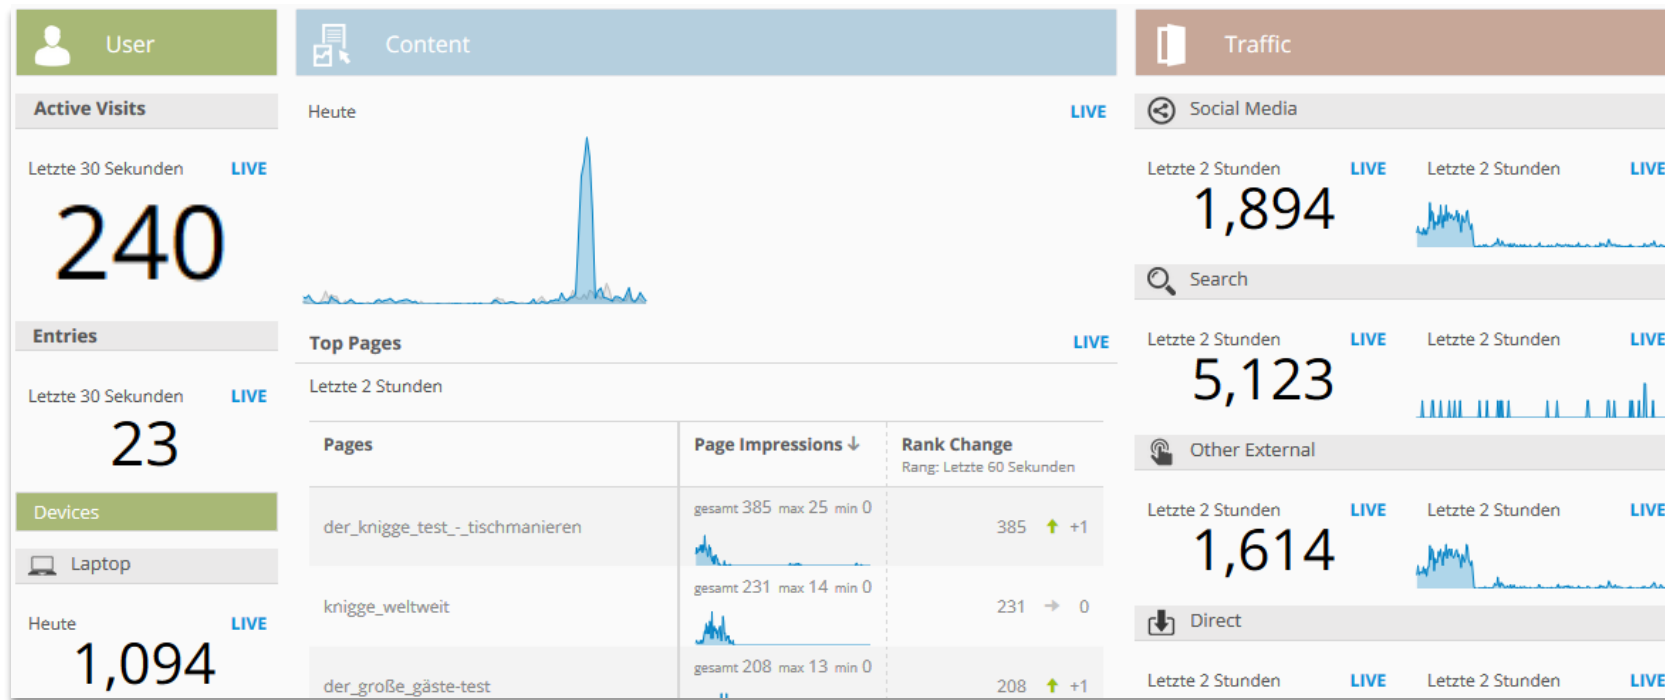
User

Active Visits

Letzte 30 Sekunden LIVE

240

Entries

Letzte 30 Sekunden LIVE

23

Devices

Laptop

Heute LIVE

1,094

Content

Heute LIVE

Top Pages LIVE

Letzte 2 Stunden

| Pages | Page Impressions ↓ | Rank Change Rang: Letzte 60 Sekunden |
|---|---|---|
| der_knigge_test_-_tischmanieren | gesamt 385 max 25 min 0 | 385 ↑ +1 |
| knigge_weltweit | gesamt 231 max 14 min 0 | 231 → 0 |
| der_große_gäste-test | gesamt 208 max 13 min 0 | 208 ↑ +1 |

Traffic

Social Media

Letzte 2 Stunden LIVE

1,894

Letzte 2 Stunden LIVE

Search

Letzte 2 Stunden LIVE

5,123

Letzte 2 Stunden LIVE

Other External

Letzte 2 Stunden LIVE

1,614

Letzte 2 Stunden LIVE

Direct

Letzte 2 Stunden LIVE

Letzte 2 Stunden LIVE